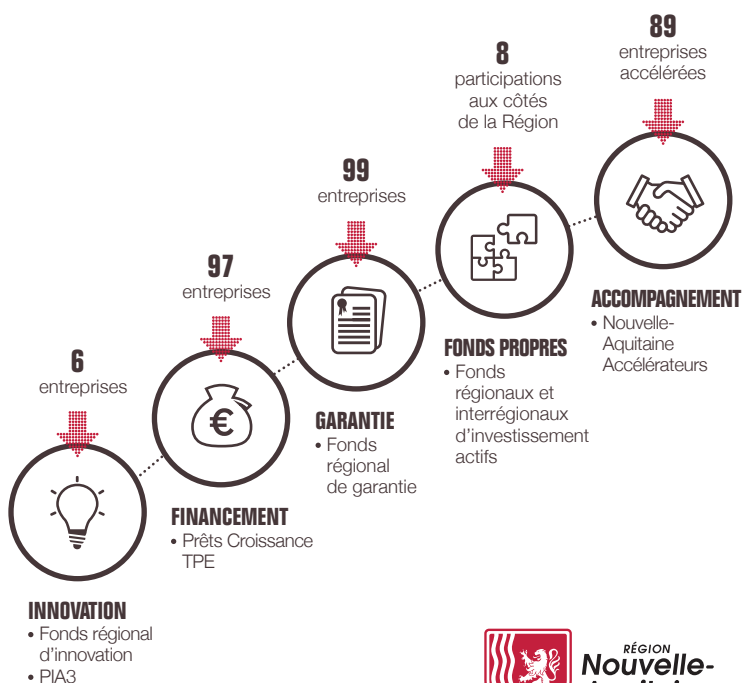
6
entreprises

INNOVATION
• Fonds régional d'innovation
• PIA3

97
entreprises

FINANCEMENT
• Prêts Croissance TPE

99
entreprises

GARANTIE
• Fonds régional de garantie

8
participations aux côtés de la Région

FONDS PROPRES
• Fonds régionaux et interrégionaux d'investissement actifs

89
entreprises accélérées

ACCOMPAGNEMENT
• Nouvelle-Aquitaine Accélérateurs

RÉGION
Nouvelle-
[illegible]